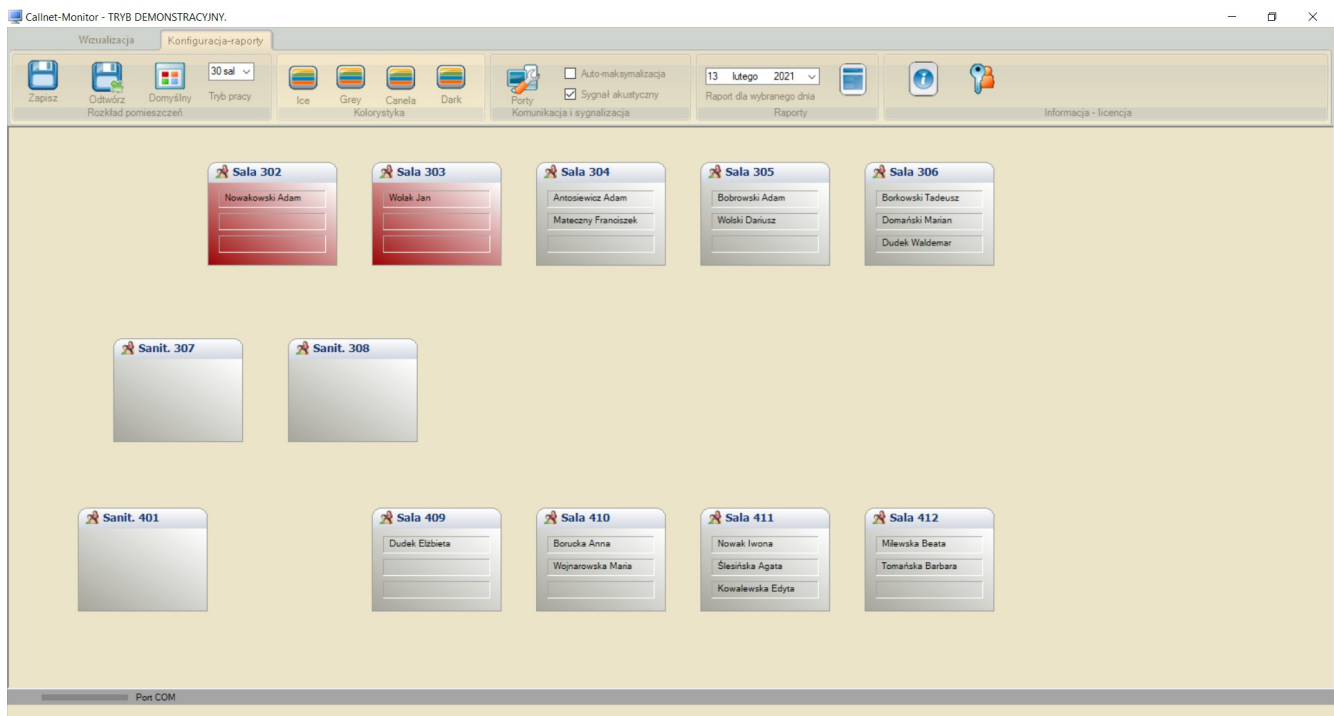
Callnet-Monitor - TRYB DEMONSTRACYJNY.

Wizualizacja | Konfiguracja-raporty

Zapisz | Odtwórz | Domyślny | 30 sal | Tryb pracy
Rozkład pomieszczeń

Ice | Grey | Canela | Dark
Kolorystyka

Porty | Auto-maksymalizacja | Sygnał akustyczny
Komunikacja i sygnalizacja

13 lutego 2021
Raport dla wybranego dnia
Raporty

Informacja - licencja

Sala 302
Nowakowski Adam

Sala 303
Wolak Jan

Sala 304
Antosiewicz Adam
Mateczny Franciszek

Sala 305
Bobrowski Adam
Wolski Dariusz

Sala 306
Borkowski Tadeusz
Domański Marian
Dudek Waldemar

Sanit. 307

Sanit. 308

Sanit. 401

Sala 409
Dudek Elżbieta

Sala 410
Borucka Anna
Wojnarowska Maria

Sala 411
Nowak Iwona
Ślesińska Agata
Kowalewska Edyta

Sala 412
Milewska Beata
Tomańska Barbara

Port COM